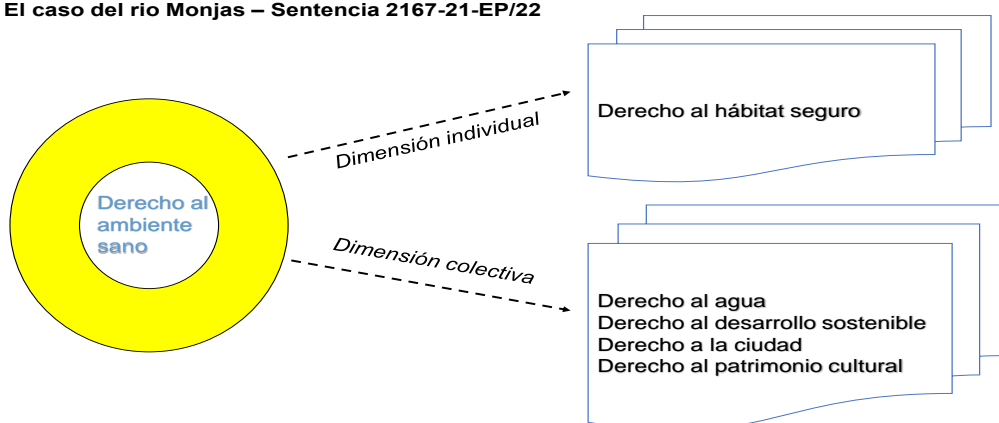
El caso del rio Monjas – Sentencia 2167-21-EP/22

Derecho al ambiente sano

Dimensión individual

Derecho al hábitat seguro

Dimensión colectiva

Derecho al agua
Derecho al desarrollo sostenible
Derecho a la ciudad
Derecho al patrimonio cultural